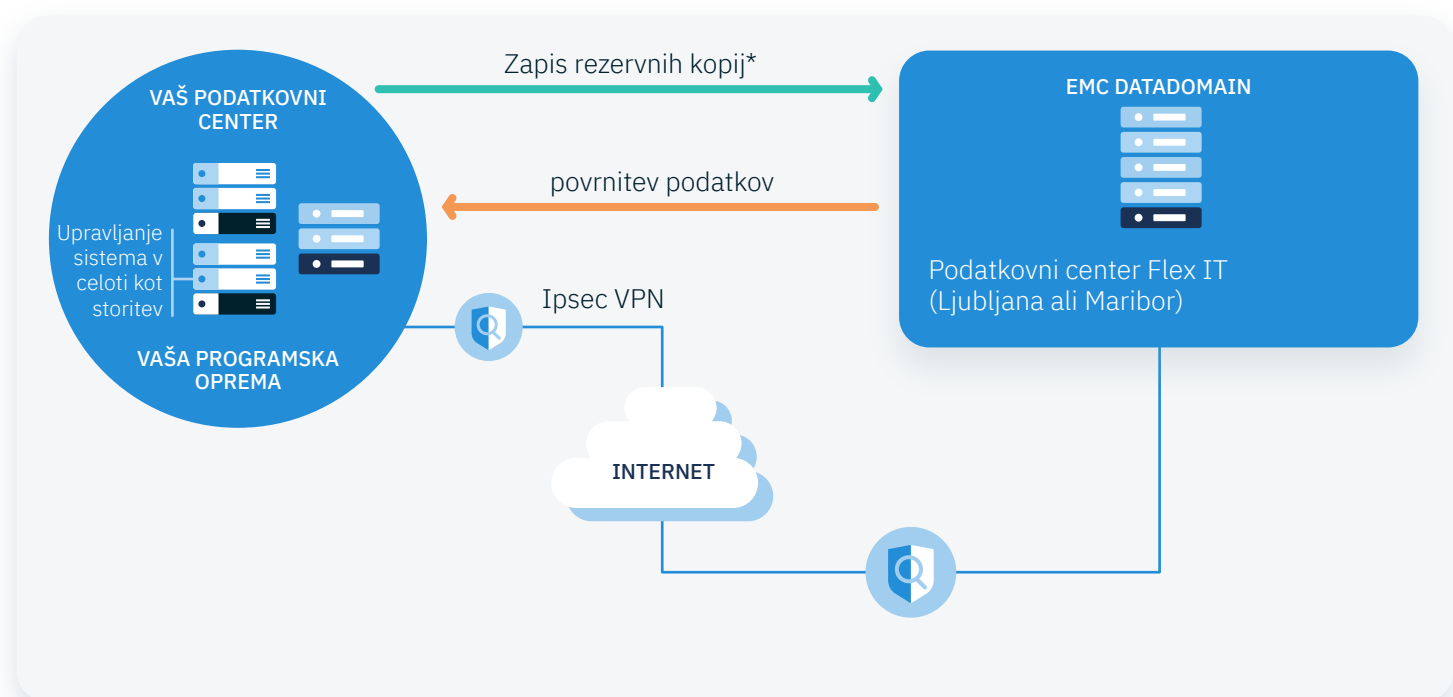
VAŠ PODATKOVNI CENTER

Upravljanje sistema v celoti kot storitev

VAŠA PROGRAMSKA OPREMA

Zapis rezervnih kopij*

povrnitev podatkov

EMC DATADOMAIN

Podatkovni center Flex IT (Ljubljana ali Maribor)

Ipsec VPN

INTERNET